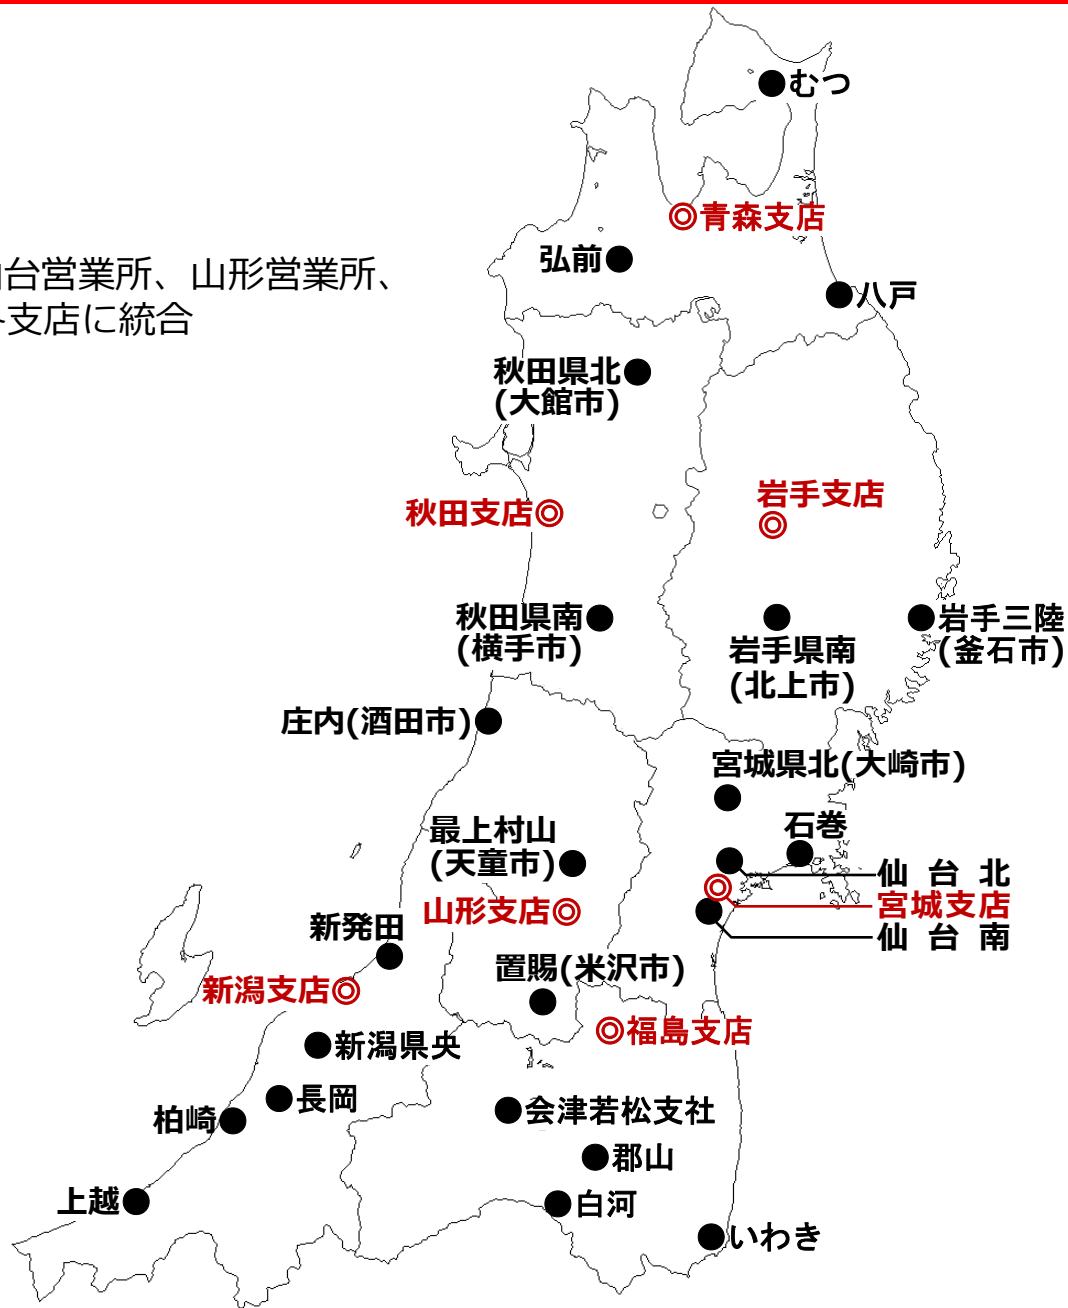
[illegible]台営業所、山形営業所、
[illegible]支店に統合

●むつ
◎青森支店
弘前●
●八戸
秋田県北●
(大館市)
岩手支店
◎
秋田支店◎
秋田県南●
(横手市)
●
岩手県南
(北上市)
●岩手三陸
(釜石市)
庄内(酒田市)●
宮城県北(大崎市)
●
最上村山
(天童市)●
石巻
仙　台　北
宮城支店
仙　台　南
山形支店◎
新発田
新潟支店◎
置賜(米沢市)
◎福島支店
●新潟県央
●長岡
柏崎●
●会津若松支社
●郡山
上越●
●白河
●いわき